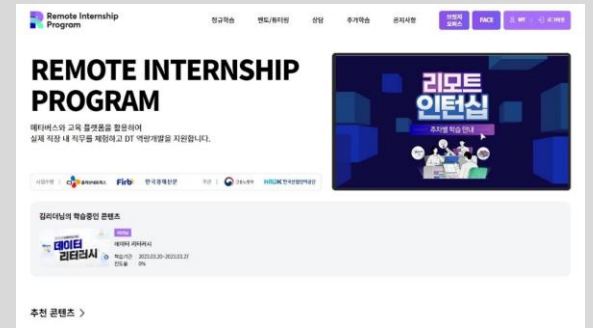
Remote Internship Program

정규학습 멘토/튜터링 상담 추가학습 공지사항 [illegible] FACE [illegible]

REMOTE INTERNSHIP PROGRAM

메타버스와 교육 플랫폼을 활용하여 실제 직장 내 직무를 체험하고 DT 역량개발을 지원합니다.

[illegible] CJ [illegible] Firb 한국경제신문 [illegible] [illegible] HRDK 한국산업인력공단

리모트 인턴십

주차별 학습 안내

김리더님의 학습중인 콘텐츠

데이터 리터러시

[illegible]
데이터 리터러시
학습기간 2023.03.20~2023.03.27
진도율 0%

추천 콘텐츠 >